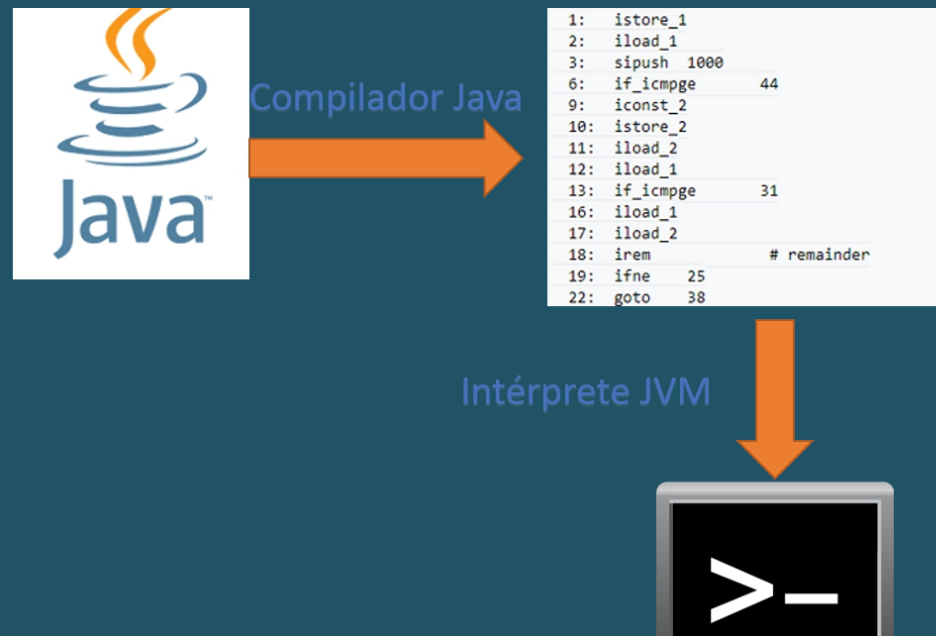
Java™

Compilador Java

1: istore_1
2: iload_1
3: sipush 1000
6: if_icmpge 44
9: iconst_2
10: istore_2
11: iload_2
12: iload_1
13: if_icmpge 31
16: iload_1
17: iload_2
18: irem # remainder
19: ifne 25
22: goto 38

Intérprete JVM

>_